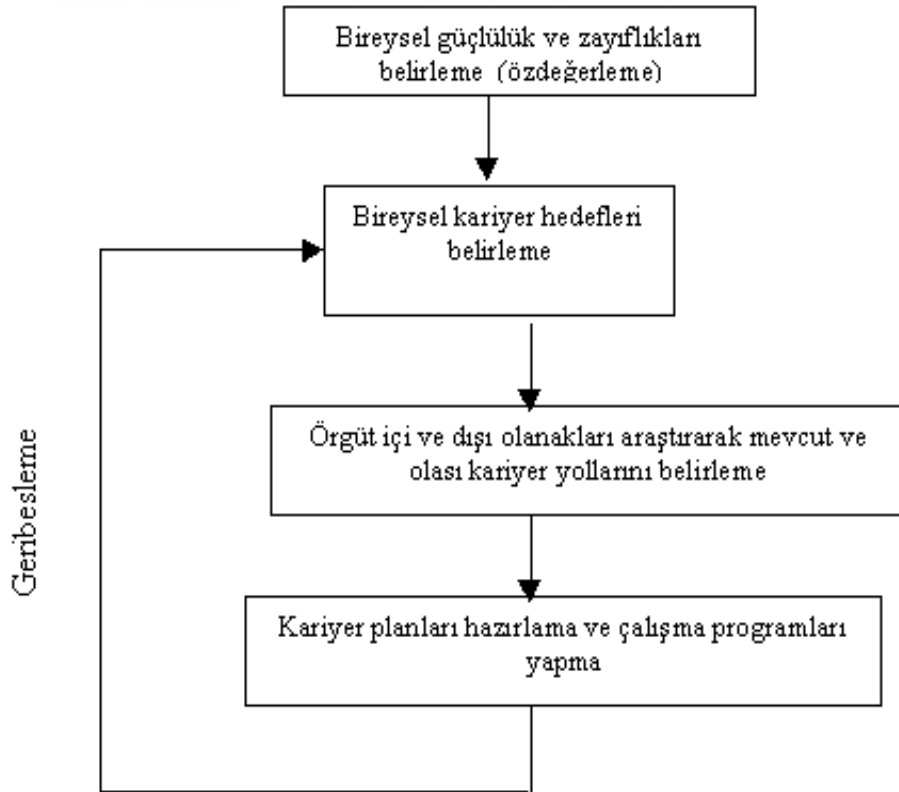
Bireysel güçlülük ve zayıflıkları belirleme (özdeğerleme)

Bireysel kariyer hedefleri belirleme

Örgüt içi ve dışı olanakları araştırarak mevcut ve olası kariyer yollarını belirleme

Kariyer planları hazırlama ve çalışma programları yapma

Geribesleme